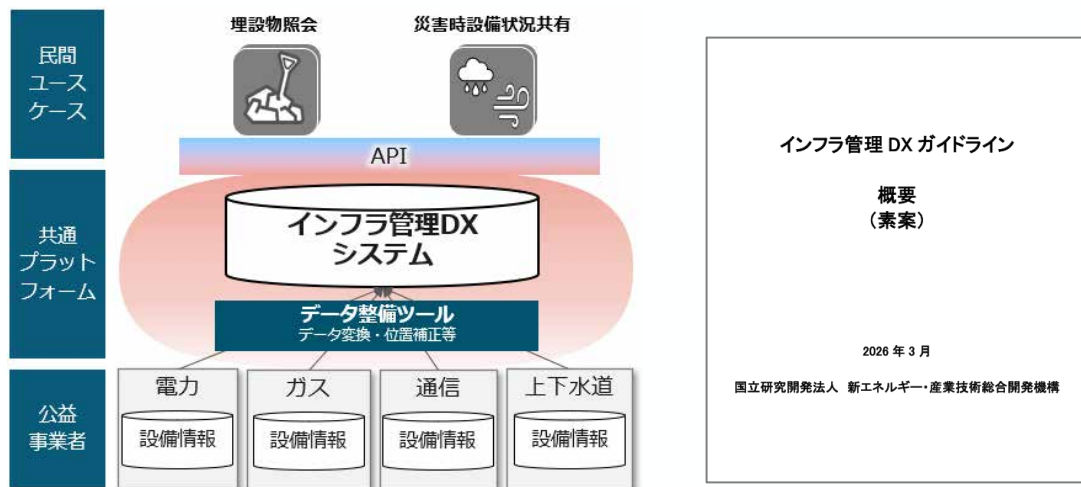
民間
ユース
ケース

埋設物照会

災害時設備状況共有

API

共通
プラット
フォーム

インフラ管理DX
システム

データ整備ツール
データ変換・位置補正等

公益
事業者

電力
設備情報

ガス
設備情報

通信
設備情報

上下水道
設備情報

インフラ管理 DX ガイドライン

概要
（素案）

2026 年 3 月

国立研究開発法人 新エネルギー・産業技術総合開発機構